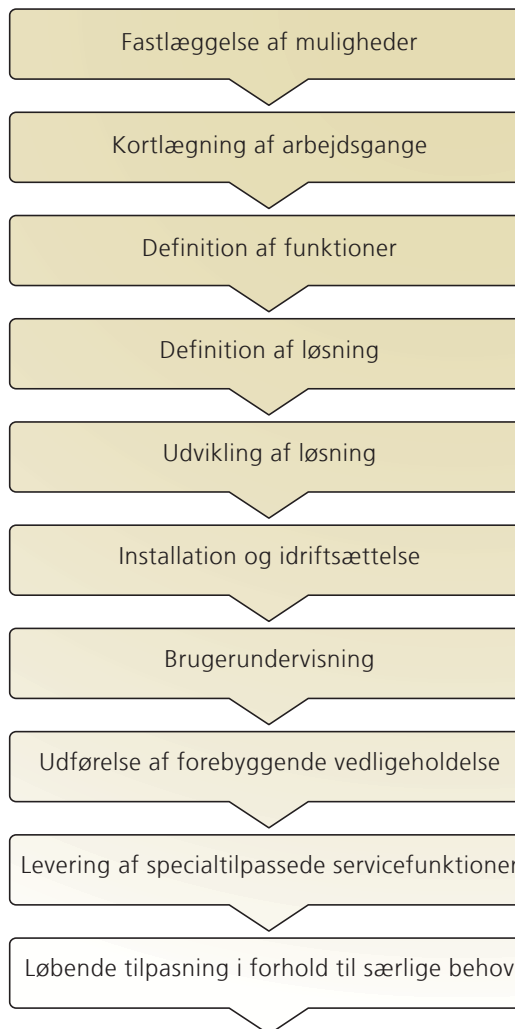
Fastlæggelse af muligheder

Kortlægning af arbejdsgange

Definition af funktioner

Definition af løsning

Udvikling af løsning

Installation og idriftsættelse

Brugerundervisning

Udførelse af forebyggende vedligeholdelse

Levering af specialtilpassede servicefunktioner

Løbende tilpasning i forhold til særlige behov